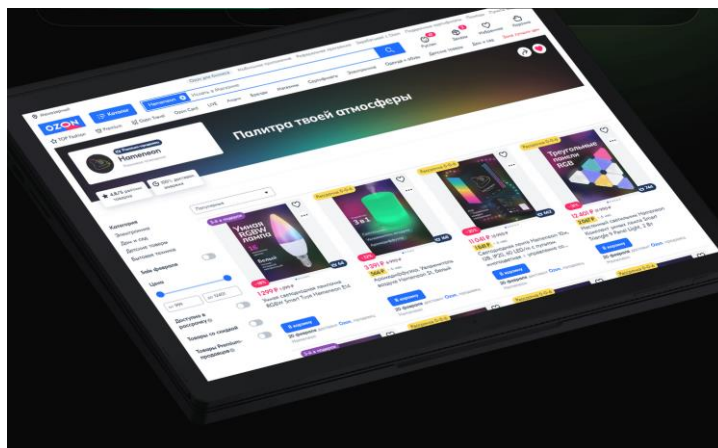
OZON

Каталог

Hameleon

Палитра твоей атмосферы

Категория

Электроника

Дом и сад

Детские товары

Бытовая техника

Цена

Доступно в рассрочку

Товары со скидкой

Товары Premium-продавцов

Треугольные панели RGB

Умная RGBW лампа

В корзину

В корзину

В корзину

В корзину